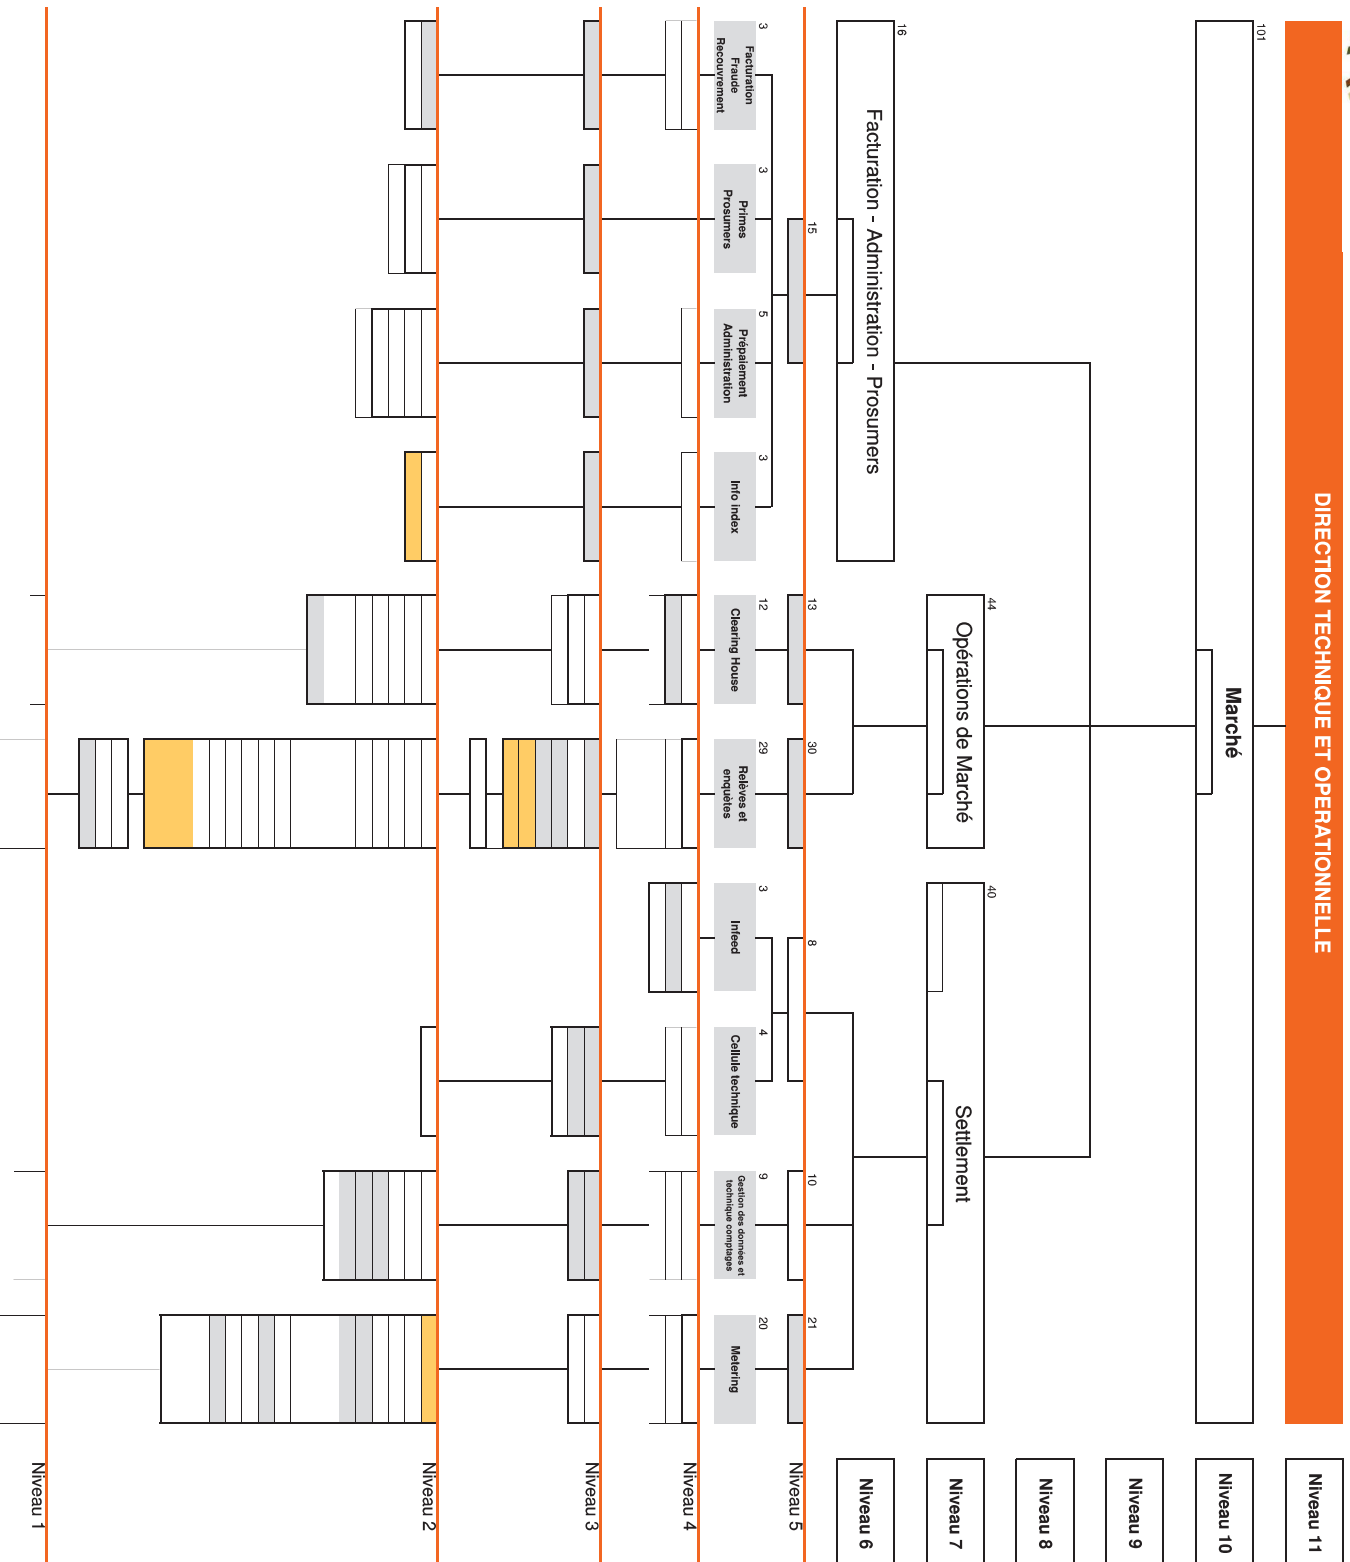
DIRECTION TECHNIQUE ET OPERATIONNELLE

101

Marché

16

Facturation - Administration - Prosumers

44

Opérations de Marché

40

Settlement

15

13

30

8

10

21

3
Facturation Fraude Recouvrement

3
Primes Prosumers

5
Prépaiement Administration

3
Info index

12
Clearing House

29
Relevés et enquêtes

3
Infeed

4
Cellule technique

9
Gestion des données et technique comptages

20
Metering

Niveau 11

Niveau 10

Niveau 9

Niveau 8

Niveau 7

Niveau 6

Niveau 5

Niveau 4

Niveau 3

Niveau 2

Niveau 1